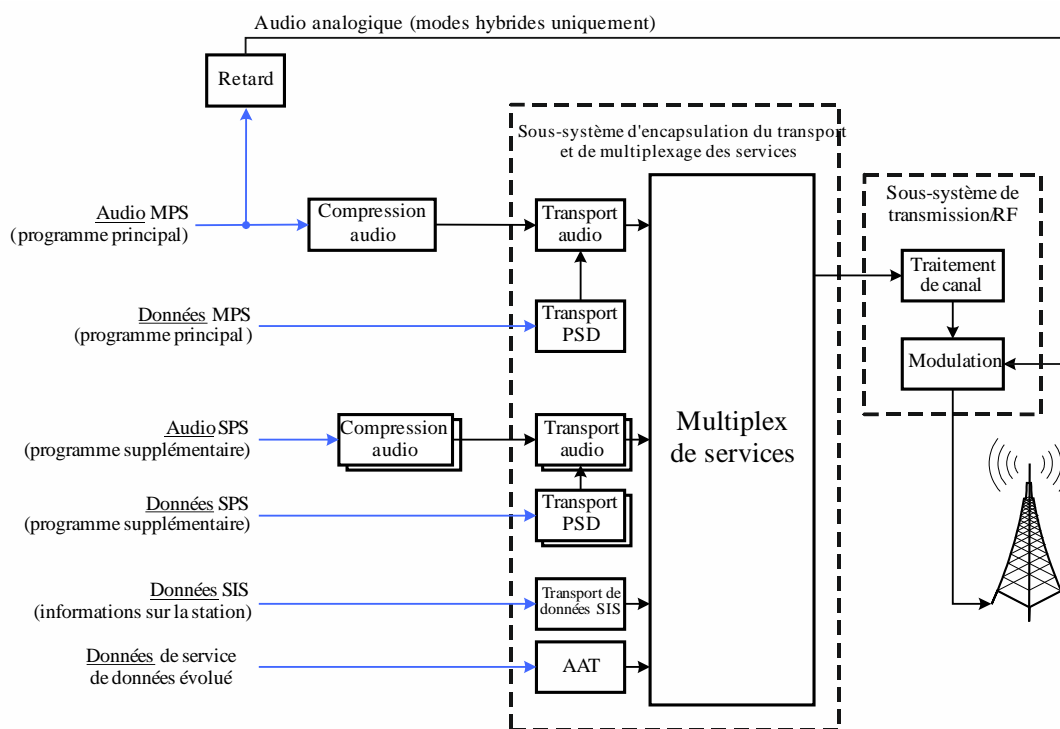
Audio analogique (modes hybrides uniquement)

Retard

Sous-système d'encapsulation du transport et de multiplexage des services

Sous-système de transmission/RF

Audio MPS
(programme principal)

Compression audio

Transport audio

Traitement de canal

Données MPS
(programme principal )

Transport PSD

Modulation

Audio SPS
(programme supplémentaire)

Compression audio

Transport audio

Multiplex de services

Données SPS
(programme supplémentaire)

Transport PSD

Données SIS
(informations sur la station)

Transport de données SIS

Données de service de données évolué

AAT